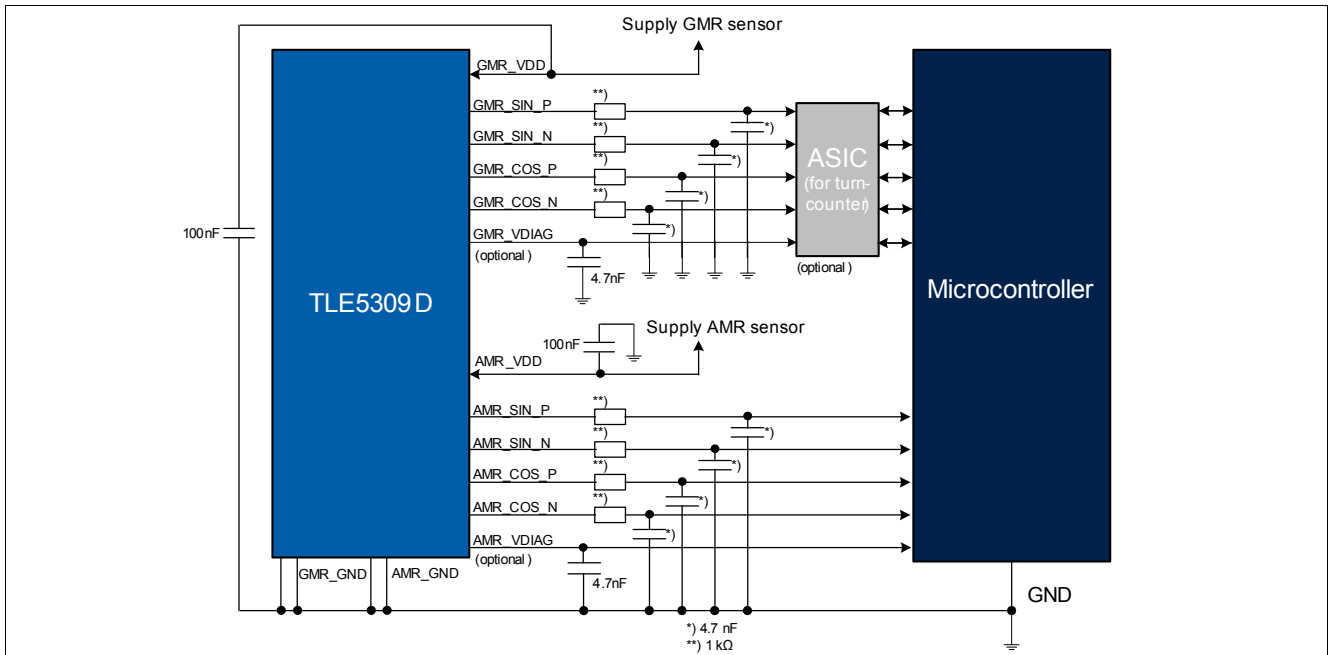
Supply GMR sensor

GMR_VDD

GMR_SIN_P

GMR_SIN_N

GMR_COS_P

GMR_COS_N

GMR_VDIAG

(optional)

4.7nF

**)

**)

**)

**)

*)

*)

*)

*)

ASIC (for turn-counter)

(optional)

100nF

TLE5309D

Microcontroller

Supply AMR sensor

100nF

AMR_VDD

AMR_SIN_P

AMR_SIN_N

AMR_COS_P

AMR_COS_N

AMR_VDIAG

(optional)

4.7nF

**)

**)

**)

**)

*)

*)

*)

*)

GMR_GND

AMR_GND

GND

*) 4.7 nF
**) 1 kΩ